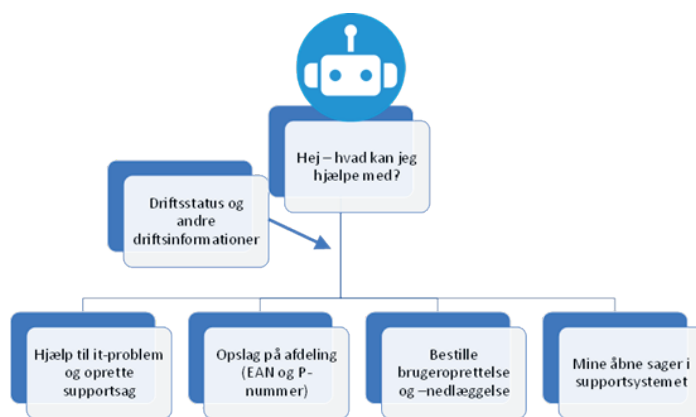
Hej – hvad kan jeg hjælpe med?

Driftsstatus og andre driftsinformationer

Hjælp til it-problem og oprette supportsag

Opslag på afdeling (EAN og P-nummer)

Bestille brugeroprettelse og –nedlæggelse

Mine åbne sager i supportsystemet